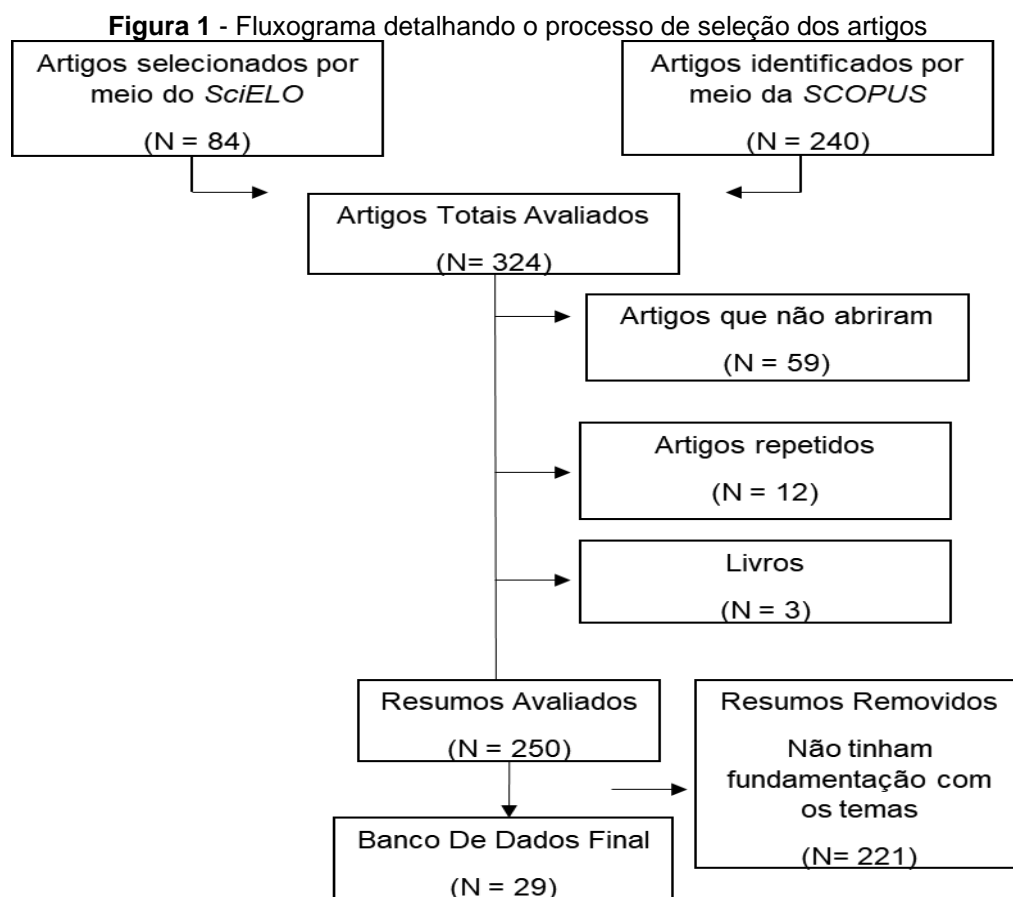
**Figura 1** - Fluxograma detalhando o processo de seleção dos artigos

Artigos selecionados por meio do *SciELO*

(N = 84)

Artigos identificados por meio da *SCOPUS*

(N = 240)

Artigos Totais Avaliados

(N= 324)

Artigos que não abriram

(N = 59)

Artigos repetidos

(N = 12)

Livros

(N = 3)

Resumos Avaliados

(N = 250)

Resumos Removidos

Não tinham fundamentação com os temas

(N= 221)

Banco De Dados Final

(N = 29)